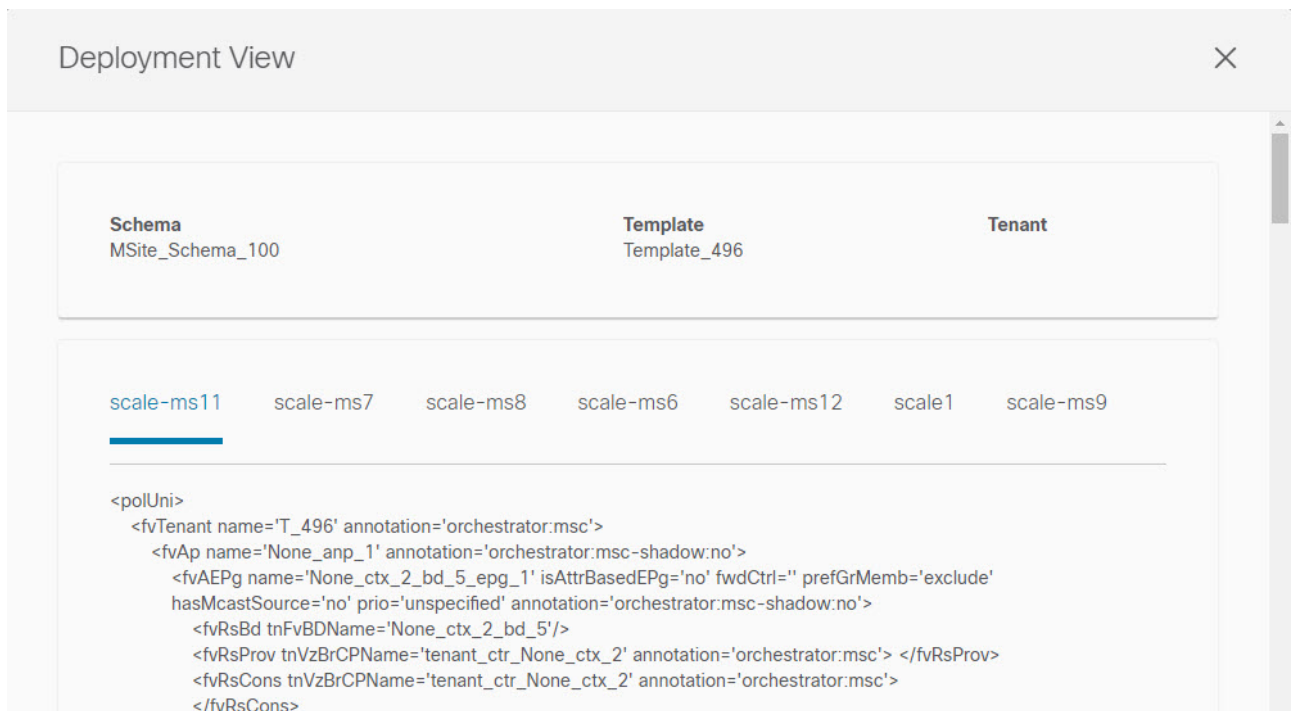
Deployment View

Schema
MSite_Schema_100

Template
Template_496

Tenant

scale-ms11 scale-ms7 scale-ms8 scale-ms6 scale-ms12 scale1 scale-ms9

<polUni>
<fvTenant name='T_496' annotation='orchestrator:msc'>
<fvAp name='None_anp_1' annotation='orchestrator:msc-shadow:no'>
<fvAEPg name='None_ctx_2_bd_5_epg_1' isAttrBasedEPg='no' fwdCtrl='' prefGrMemb='exclude' hasMcastSource='no' prio='unspecified' annotation='orchestrator:msc-shadow:no'>
<fvRsBd tnFvBDName='None_ctx_2_bd_5'/>
<fvRsProv tnVzBrCPName='tenant_ctr_None_ctx_2' annotation='orchestrator:msc'> </fvRsProv>
<fvRsCons tnVzBrCPName='tenant_ctr_None_ctx_2' annotation='orchestrator:msc'>
</fvRsCons>